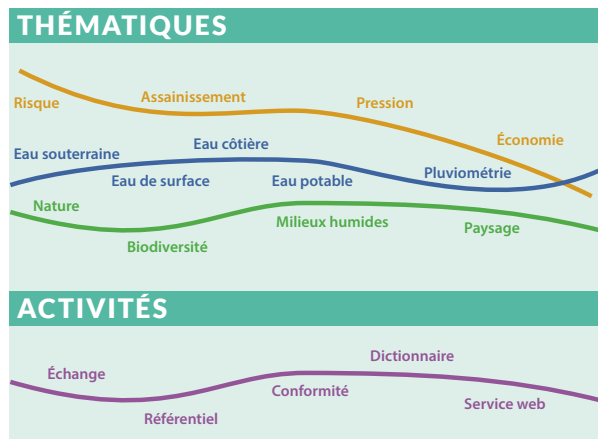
THÉMATIQUES

Risque
Assainissement
Pression
Économie
Eau souterraine
Eau côtière
Eau de surface
Eau potable
Pluviométrie
Nature
Milieux humides
Biodiversité
Paysage

ACTIVITÉS

Échange
Dictionnaire
Conformité
Référentiel
Service web